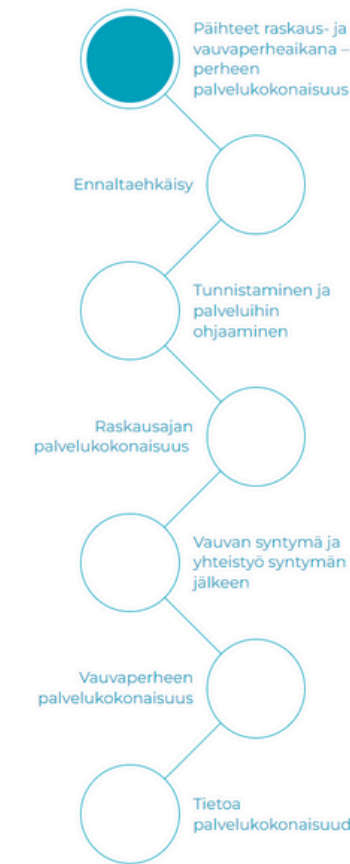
Päihteet raskaus- ja vauvaperheaikana – perheen palvelukokonaisuus

Ennaltaehkäisy

Tunnistaminen ja palveluihin ohjaaminen

Raskausajan palvelukokonaisuus

Vauvan syntymä ja yhteistyö syntymän jälkeen

Vauvaperheen palvelukokonaisuus

Tietoa palvelukokonaisuud